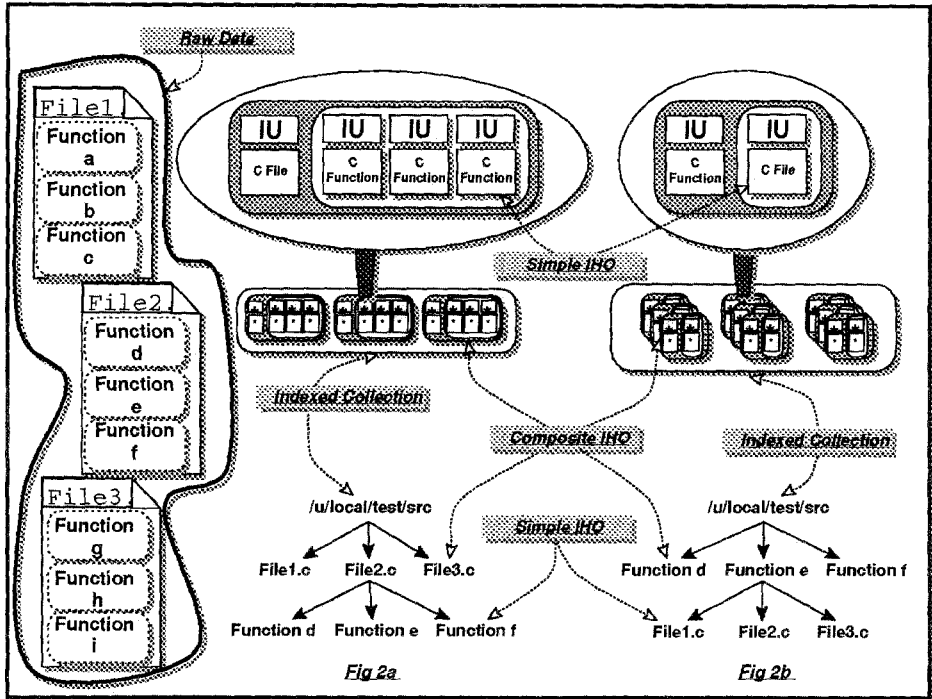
Raw Data

File1
Function a
Function b
Function c

File2
Function d
Function e
Function f

File3
Function g
Function h
Function i

IU
C File
IU
C Function
IU
C Function
IU
C Function

IU
C Function
IU
C File

Simple IHO

Indexed Collection

Composite IHO

Indexed Collection

/u/local/test/src
File1.c
File2.c
File3.c
Function d
Function e
Function f

Simple IHO

/u/local/test/src
Function d
Function e
Function f
File1.c
File2.c
File3.c

Fig 2a

Fig 2b